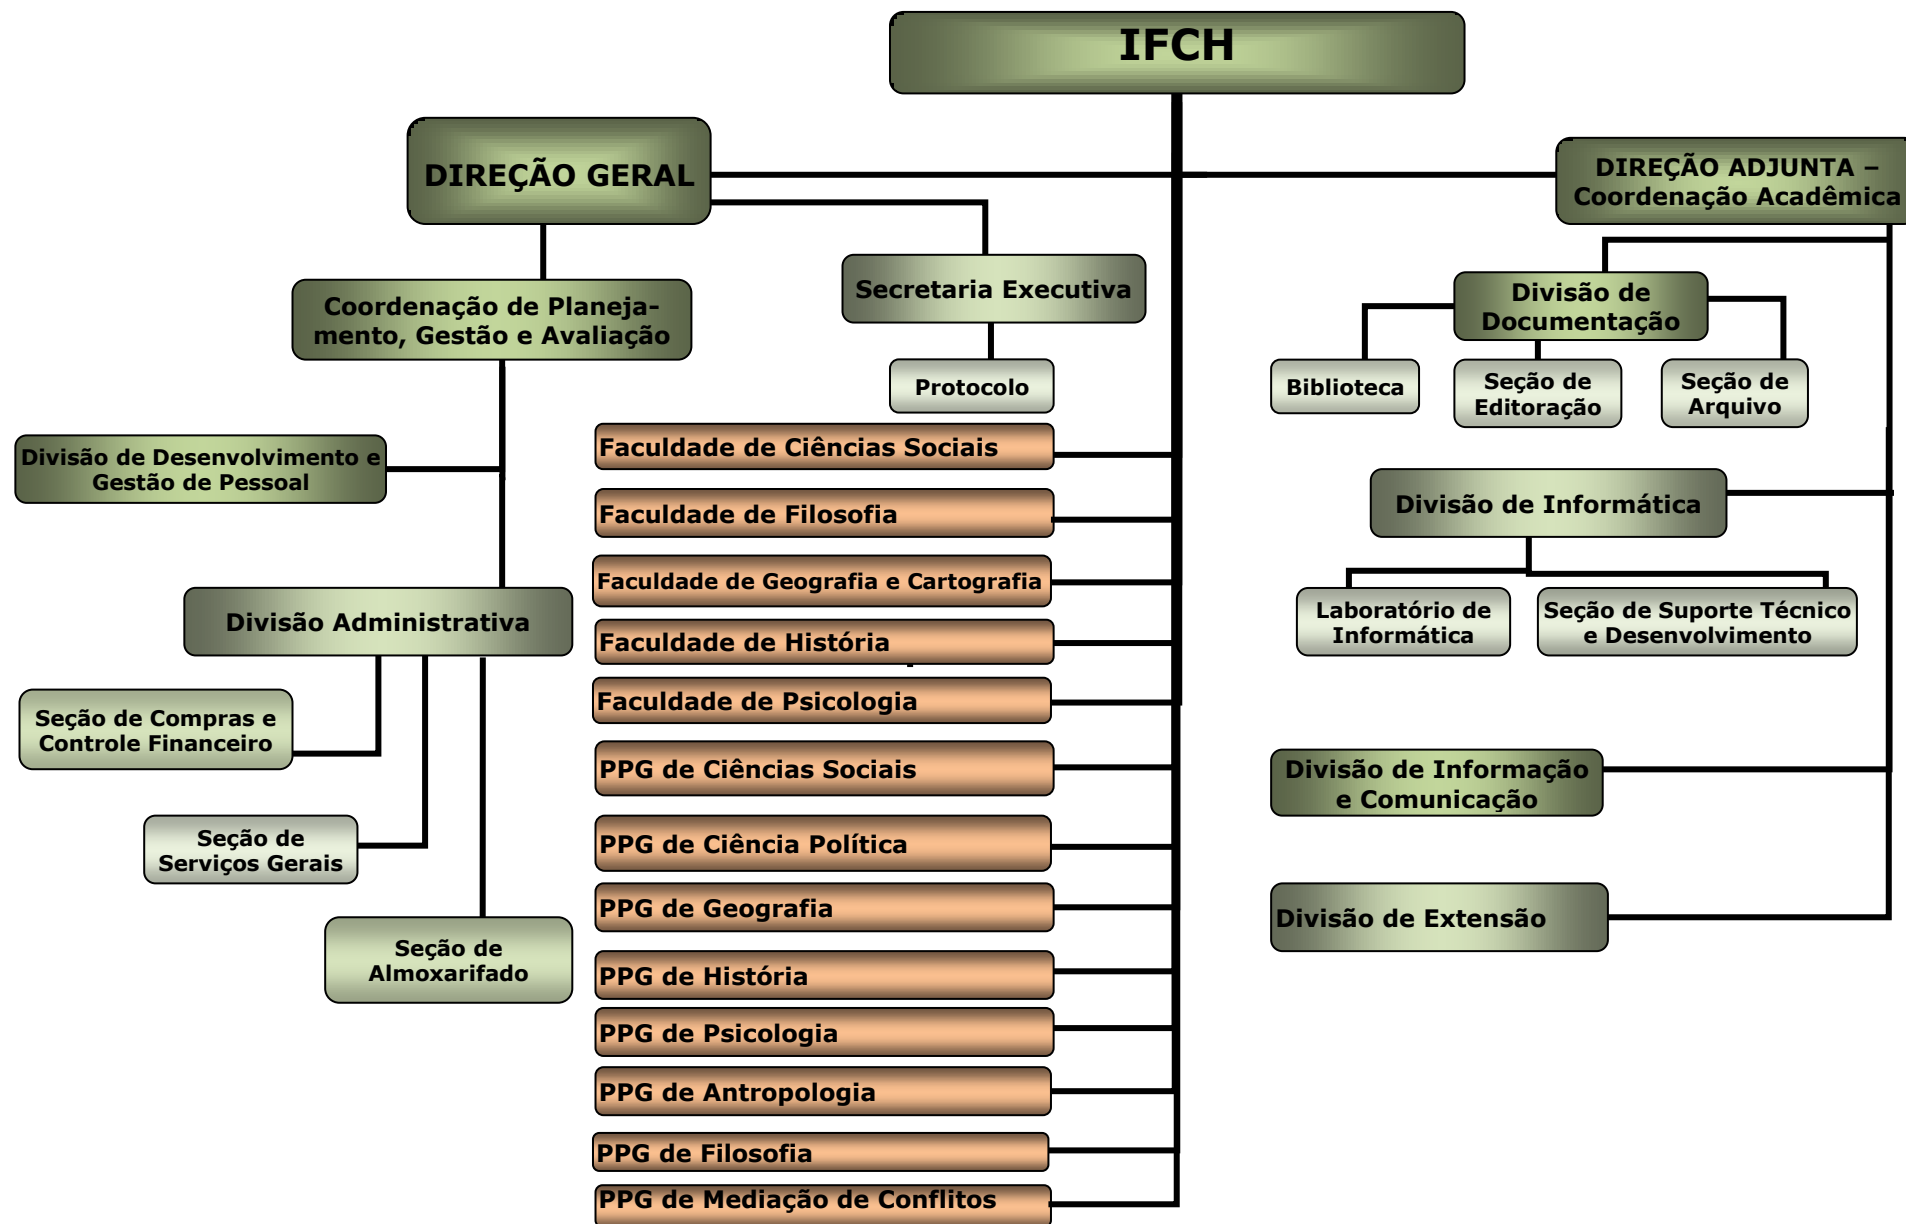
IFCH

DIREÇÃO GERAL

DIREÇÃO ADJUNTA – Coordenação Acadêmica

Coordenação de Planejamento, Gestão e Avaliação

Secretaria Executiva

Protocolo

Divisão de Documentação

Biblioteca

Seção de Editoração

Seção de Arquivo

Divisão de Desenvolvimento e Gestão de Pessoal

Faculdade de Ciências Sociais

Faculdade de Filosofia

Faculdade de Geografia e Cartografia

Faculdade de História

Faculdade de Psicologia

PPG de Ciências Sociais

PPG de Ciência Política

PPG de Geografia

PPG de História

PPG de Psicologia

PPG de Antropologia

PPG de Filosofia

PPG de Mediação de Conflitos

Divisão de Informática

Laboratório de Informática

Seção de Suporte Técnico e Desenvolvimento

Divisão Administrativa

Seção de Compras e Controle Financeiro

Seção de Serviços Gerais

Seção de Almoxarifado

Divisão de Informação e Comunicação

Divisão de Extensão